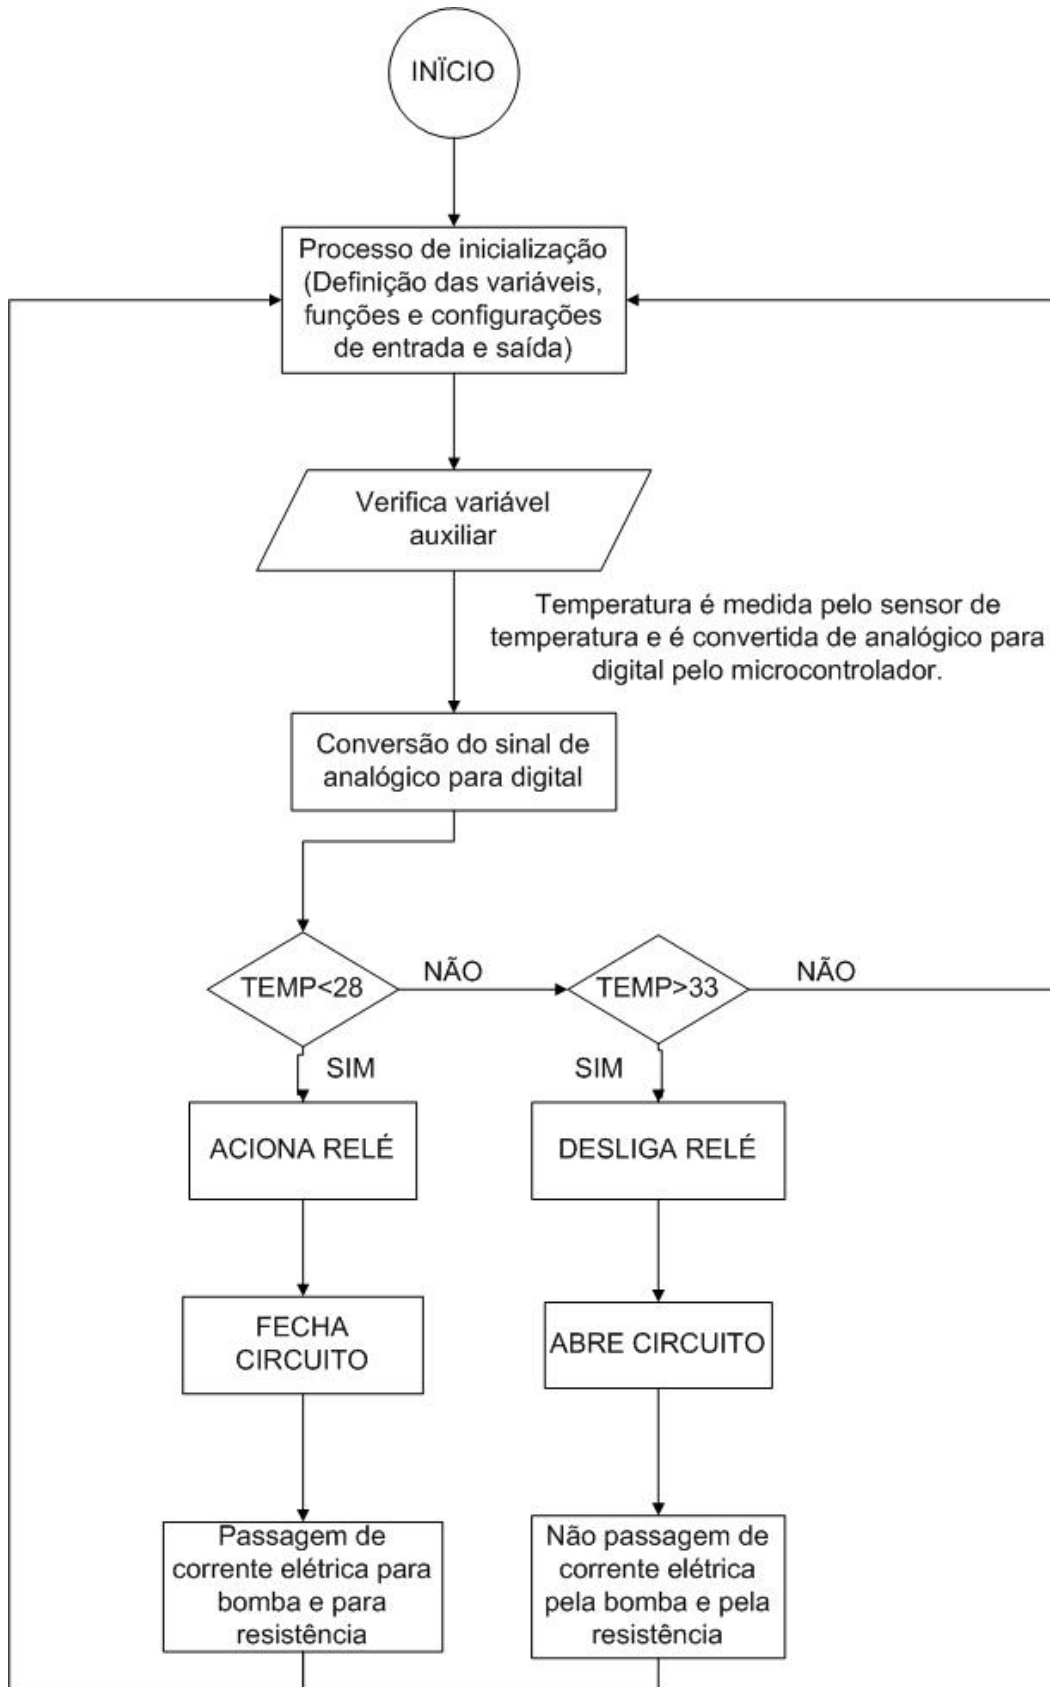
INÏCIO

Processo de inicialização (Definição das variáveis, funções e configurações de entrada e saída)

Verifica variável auxiliar

Temperatura é medida pelo sensor de temperatura e é convertida de analógico para digital pelo microcontrolador.

Conversão do sinal de analógico para digital

TEMP<28

NÃO

TEMP>33

NÃO

SIM

SIM

ACIONA RELÉ

DESLIGA RELÉ

FECHA CIRCUITO

ABRE CIRCUITO

Passagem de corrente elétrica para bomba e para resistência

Não passagem de corrente elétrica pela bomba e pela resistência